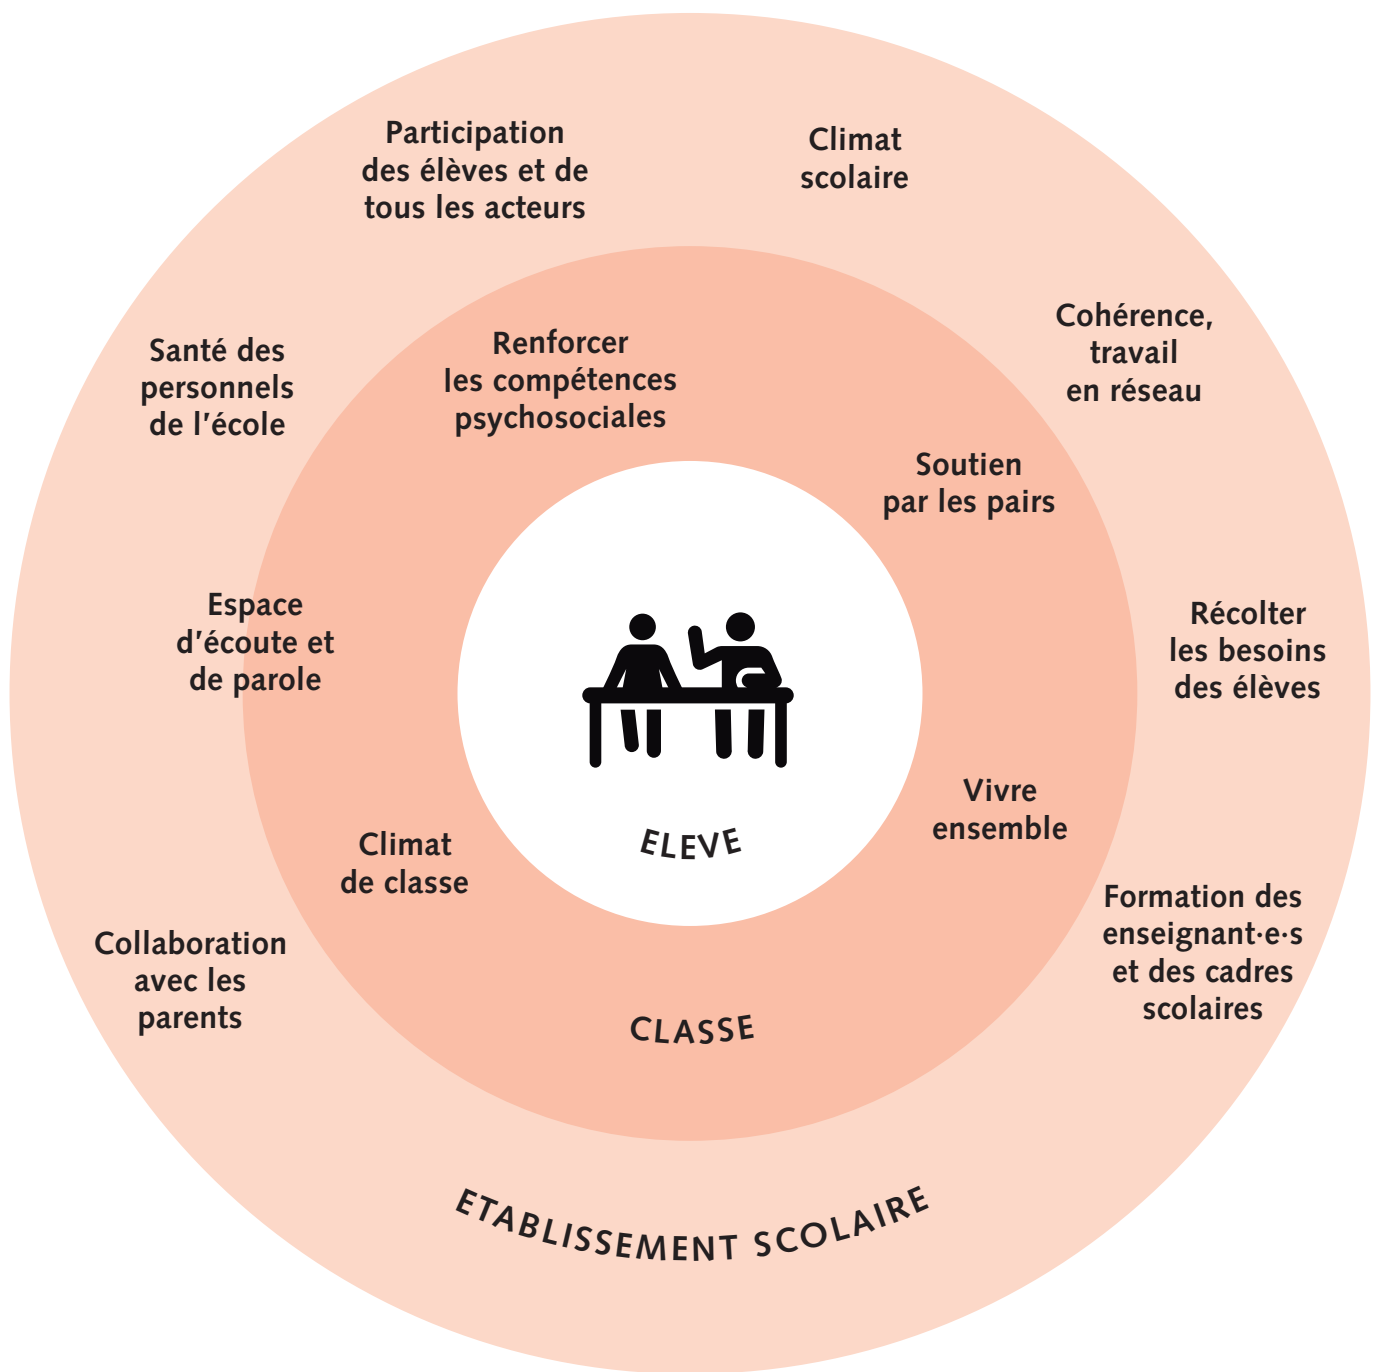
Participation des élèves et de tous les acteurs

Climat scolaire

Cohérence, travail en réseau

Santé des personnels de l'école

Renforcer les compétences psychosociales

Soutien par les pairs

Récolter les besoins des élèves

Espace d'écoute et de parole

ELEVE

Vivre ensemble

Climat de classe

Formation des enseignant·e·s et des cadres scolaires

Collaboration avec les parents

CLASSE

ETABLISSEMENT SCOLAIRE